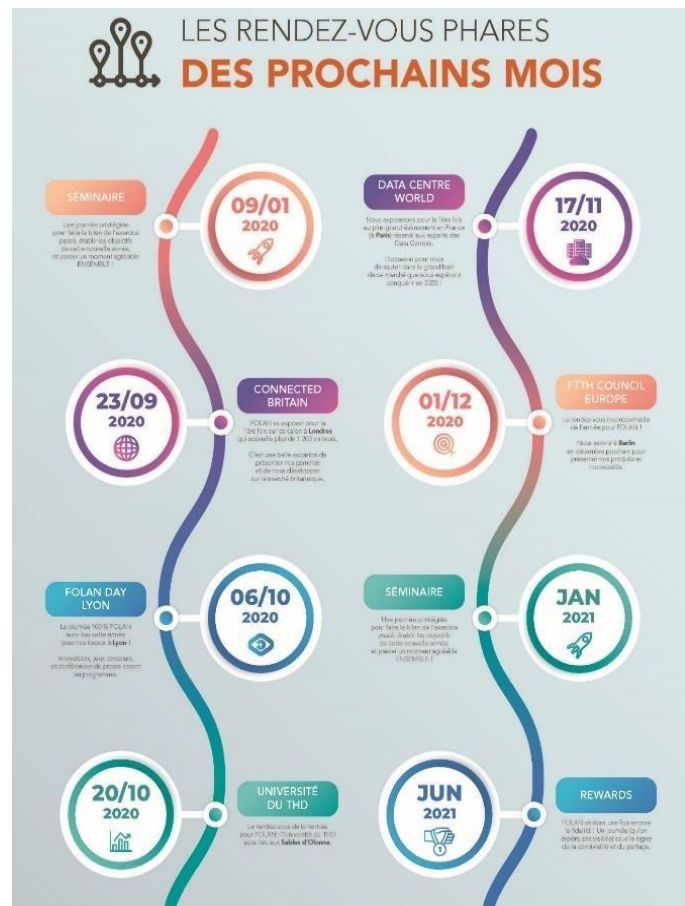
LES RENDEZ-VOUS PHARES
DES PROCHAINS MOIS

SÉMINAIRE
Une journée privilégiée pour faire le bilan de l'exercice passé, établir les objectifs de cette nouvelle année, et passer un moment agréable ENSEMBLE !

09/01
2020

CONNECTED BRITAIN
FOLAN va exposer pour la 1ère fois sur ce salon à Londres qui accueille plus de 1 300 visiteurs.
C'est une belle occasion de présenter nos gammes et de nous développer sur le marché britannique.

23/09
2020

FOLAN DAY LYON
La journée 100% FOLAN avec les cette année dans nos locaux à Lyon !
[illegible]

06/10
2020

UNIVERSITÉ DU THD
Le rendez-vous de la rentrée pour FOLAN : l'Université du THD aura lieu aux Sables d'Olonne.

20/10
2020

DATA CENTRE WORLD
Nous exposerons pour la 1ère fois sur le plus grand événement en France (à Paris) dédié aux experts des Data Centres.
L'occasion pour nous de sauter dans le grand bain de ce marché que nous espérons conquérir en 2020 !

17/11
2020

FTTH COUNCIL EUROPE
Le rendez-vous incontournable de l'année pour FOLAN !
Nous serons à Berlin en décembre prochain pour présenter nos produits et nouveautés.

01/12
2020

SÉMINAIRE
Une journée privilégiée pour faire le bilan de l'exercice passé, établir les objectifs de cette nouvelle année, et passer un moment agréable ENSEMBLE !

JAN
2021

REWARDS
FOLAN célèbre une fois encore la fidélité ! Un journée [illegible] sous le signe de la convivialité et du partage.

JUN
2021